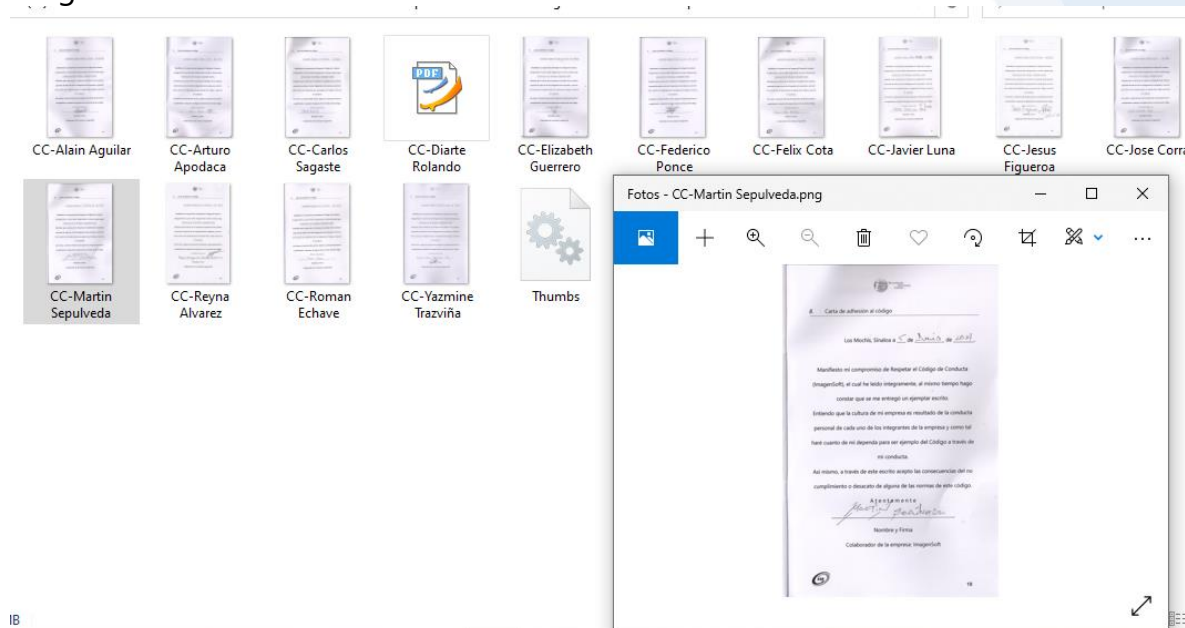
CC-Alain Aguilar
CC-Arturo Apodaca
CC-Carlos Sagaste
CC-Diarte Rolando
CC-Elizabeth Guerrero
CC-Federico Ponce
CC-Felix Cota
CC-Javier Luna
CC-Jesus Figueroa
CC-Jose Corra

CC-Martin Sepulveda
CC-Reyna Alvarez
CC-Roman Echave
CC-Yazmine Trazviña
Thumbs

Fotos - CC-Martin Sepulveda.png

8. Carta de adhesión al código

Los Mochis, Sinaloa a 5 de Junio de 2018

Manifiesto mi compromiso de Respetar el Código de Conducta (ImagenSoft), el cual he leído íntegramente, al mismo tiempo hago constar que se me entregó un ejemplar escrito.

Entiendo que la cultura de mi empresa es resultado de la conducta personal de cada uno de los integrantes de la empresa y como tal haré cuanto de mi dependa para ser ejemplo del Código a través de mi conducta.

Así mismo, a través de este escrito acepto las consecuencias del no cumplimiento o desacato de alguna de las normas de este código.

Atentamente
Martin Sepulveda

Nombre y Firma

Colaborador de la empresa: ImagenSoft

18

IB